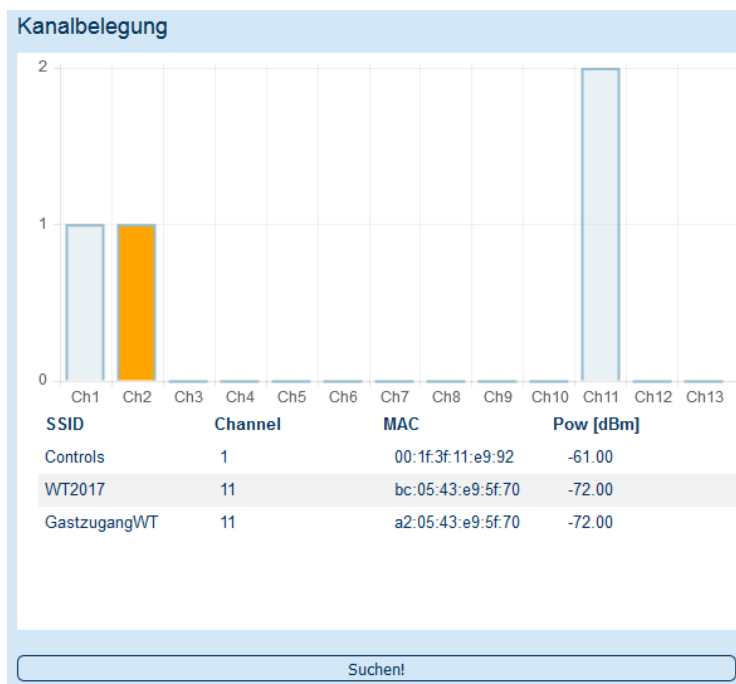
Kanalbelegung

2

1

0

Ch1 Ch2 Ch3 Ch4 Ch5 Ch6 Ch7 Ch8 Ch9 Ch10 Ch11 Ch12 Ch13

| SSID | Channel | MAC | Pow [dBm] |
|---|---|---|---|
| Controls | 1 | 00:1f:3f:11:e9:92 | -61.00 |
| WT2017 | 11 | bc:05:43:e9:5f:70 | -72.00 |
| GastzugangWT | 11 | a2:05:43:e9:5f:70 | -72.00 |

Suchen!